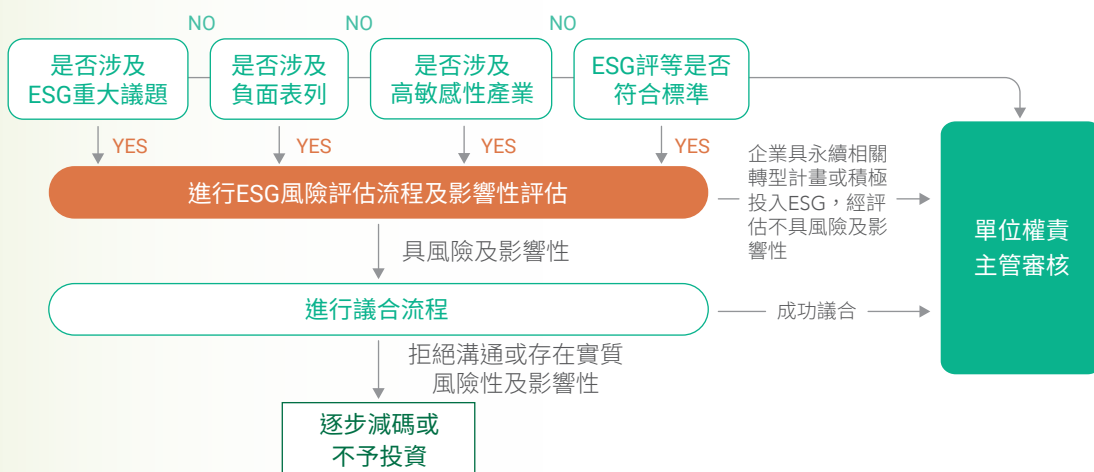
NO NO NO

是否涉及 ESG重大議題

是否涉及 負面表列

是否涉及 高敏感性產業

ESG評等是否 符合標準

YES YES YES YES

進行ESG風險評估流程及影響性評估

企業具永續相關轉型計畫或積極投入ESG，經評估不具風險及影響性

單位權責 主管審核

具風險及影響性

進行議合流程

成功議合

拒絕溝通或存在實質 風險性及影響性

逐步減碼或 不予投資